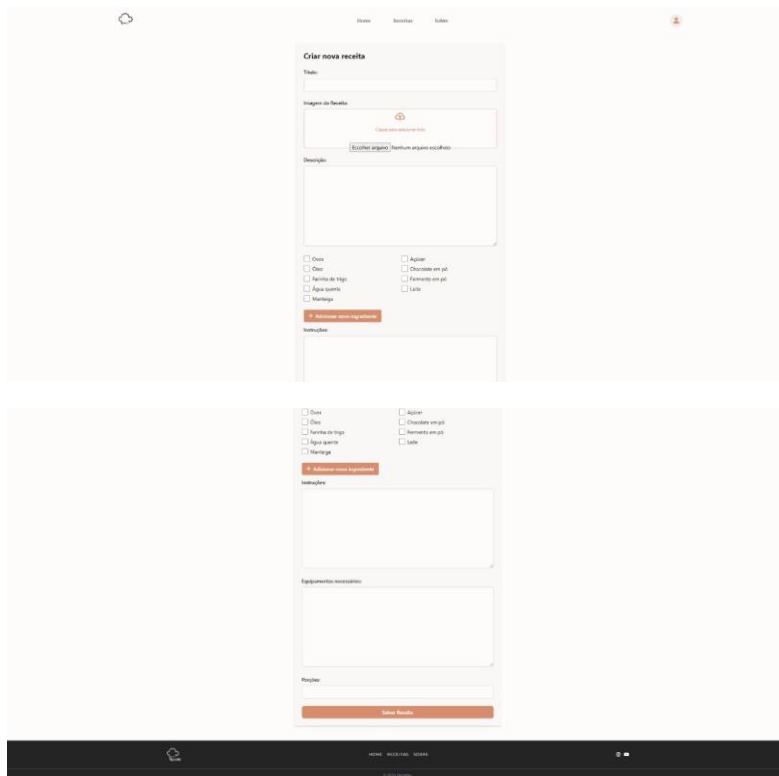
Home Receitas Sobre

Criar nova receita

Título:

Imagem da Receita

Clique para adicionar foto

Escolher arquivo Nenhum arquivo escolhido

Descrição:

Ovos
Óleo
Farinha de trigo
Água quente
Manteiga
Açúcar
Chocolate em pó
Fermento em pó
Leite

+ Adicionar novo ingrediente

Instruções:

Ovos
Óleo
Farinha de trigo
Água quente
Manteiga
Açúcar
Chocolate em pó
Fermento em pó
Leite

+ Adicionar novo ingrediente

Instruções:

Equipamentos necessários:

Porções:

Salvar Receita

HOME RECEITAS SOBRE

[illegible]